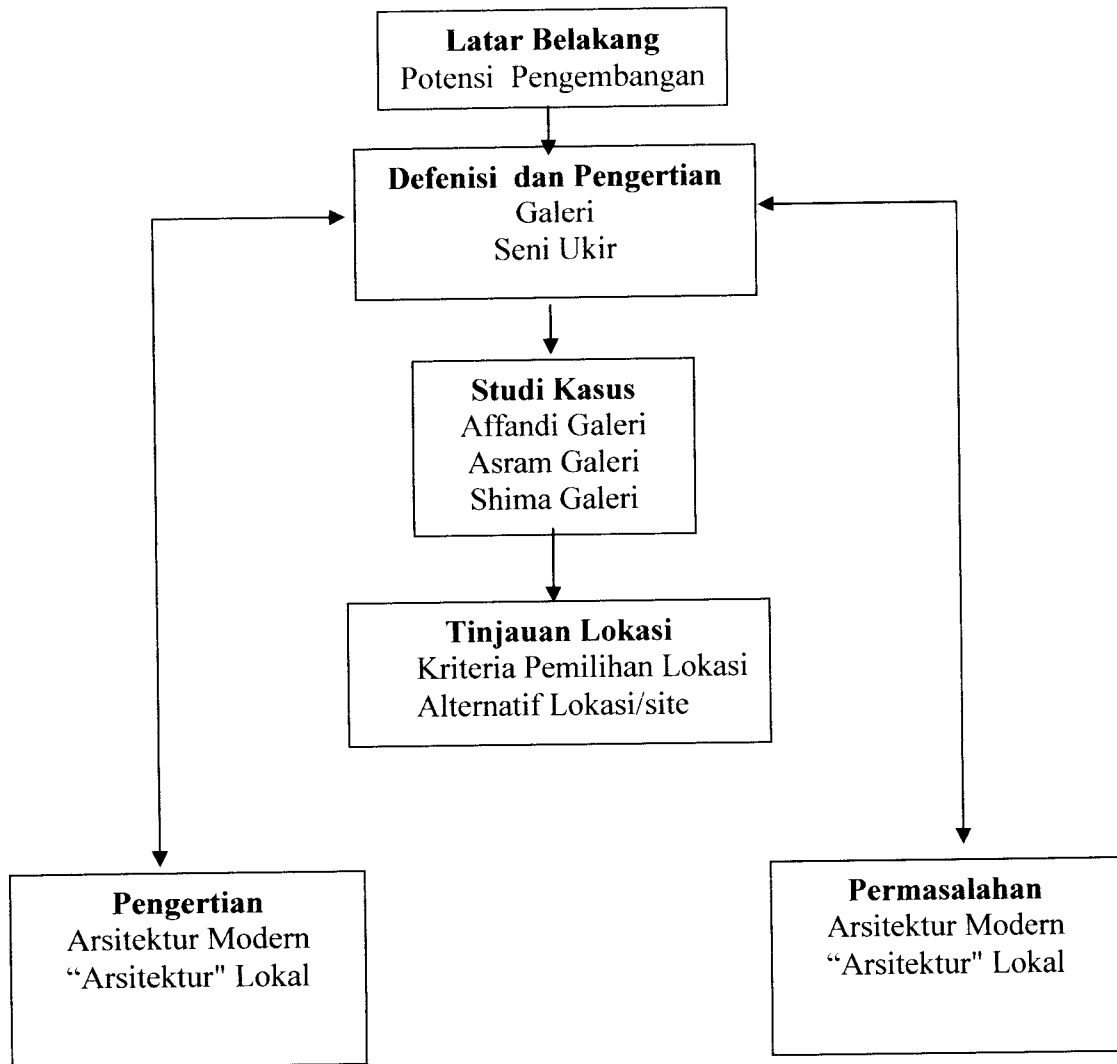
Latar Belakang
Potensi Pengembangan

Defenisi dan Pengertian
Galeri
Seni Ukir

Studi Kasus
Affandi Galeri
Asram Galeri
Shima Galeri

Tinjauan Lokasi
Kriteria Pemilihan Lokasi
Alternatif Lokasi/site

Pengertian
Arsitektur Modern
"Arsitektur" Lokal

Permasalahan
Arsitektur Modern
"Arsitektur" Lokal